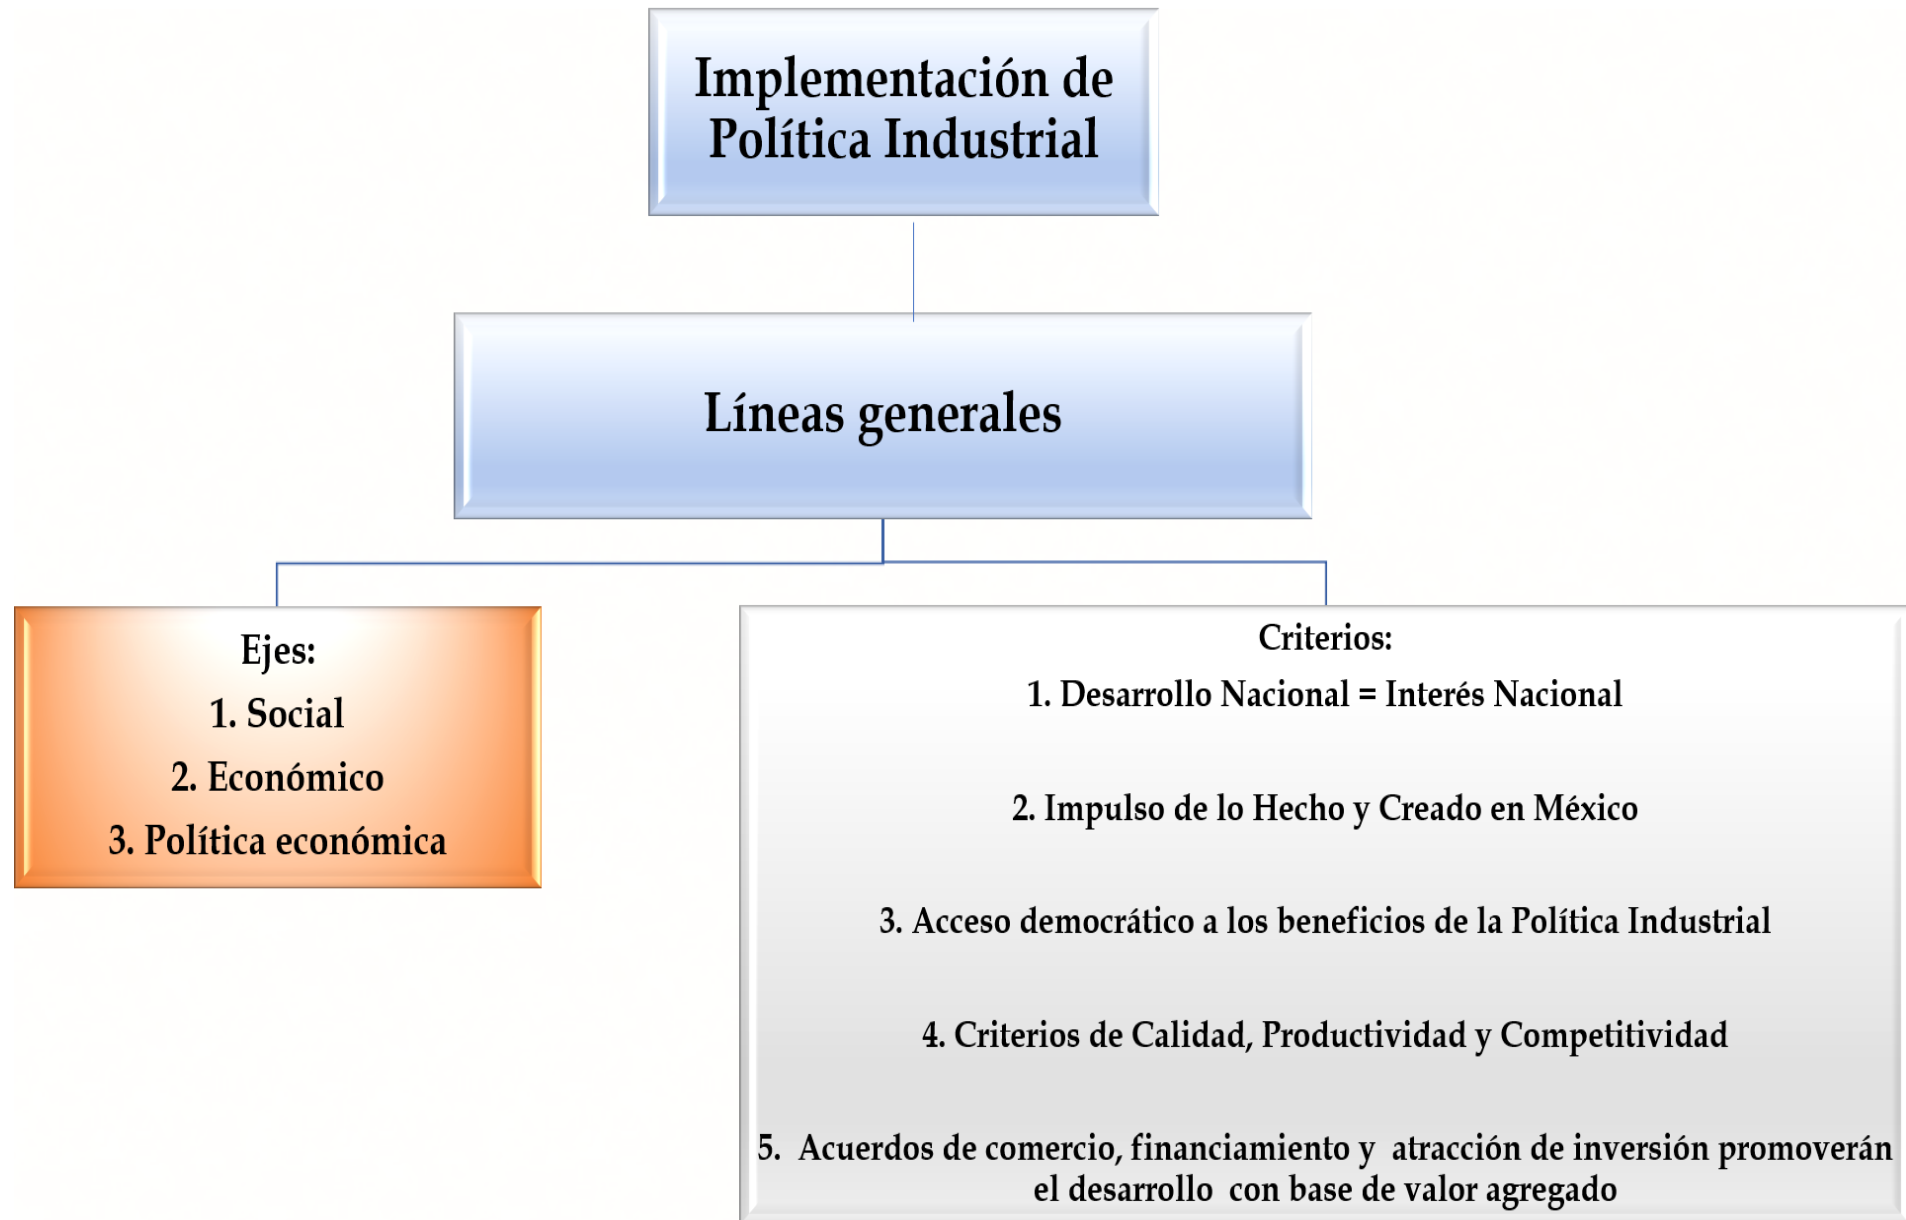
Implementación de Política Industrial

Líneas generales

Ejes:
1. Social
2. Económico
3. Política económica

Criterios:
1. Desarrollo Nacional = Interés Nacional

2. Impulso de lo Hecho y Creado en México

3. Acceso democrático a los beneficios de la Política Industrial

4. Criterios de Calidad, Productividad y Competitividad

5. Acuerdos de comercio, financiamiento y atracción de inversión promoverán el desarrollo con base de valor agregado